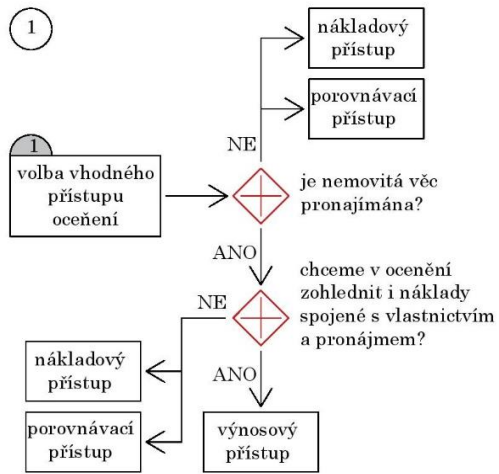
1

nákladový přístup

porovnávací přístup

1

volba vhodného přístupu ocenění

NE

je nemovitá věc pronajímána?

ANO

chceme v ocenění zohlednit i náklady spojené s vlastnictvím a pronájmem?

NE

nákladový přístup

porovnávací přístup

ANO

výnosový přístup